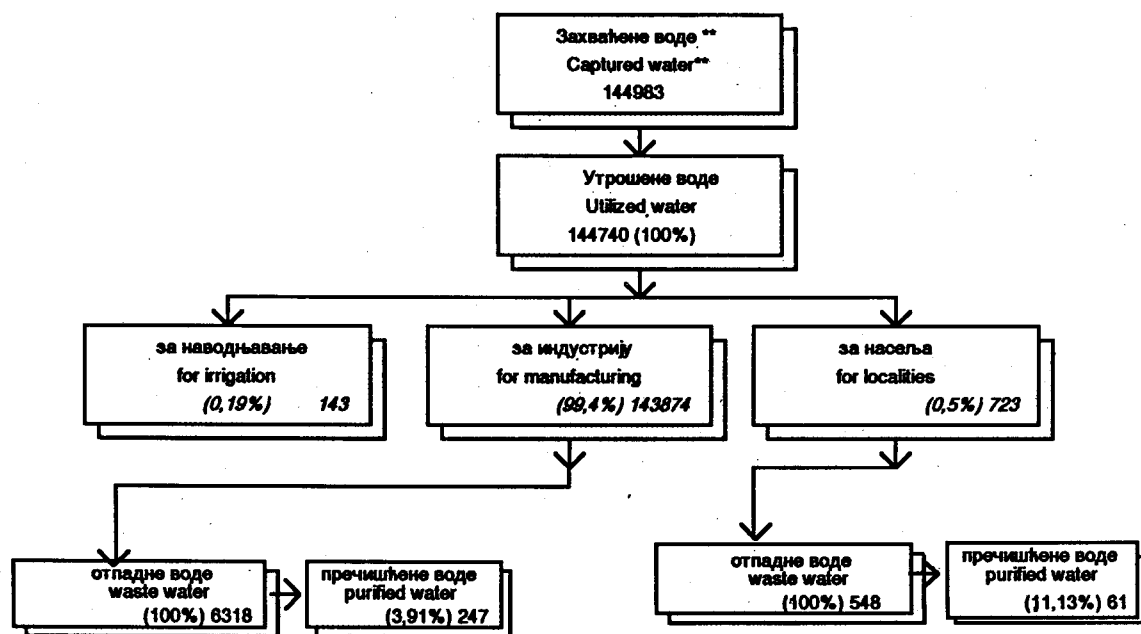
Захваћене воде **
Captured water**
144983

Утрошене воде
Utilized water
144740 (100%)

за наводњавање
for irrigation
(0,19%) 143

за индустрију
for manufacturing
(99,4%) 143874

за насеља
for localities
(0,5%) 723

отпадне воде
waste water
(100%) 6318

пречишћене воде
purified water
(3,91%) 247

отпадне воде
waste water
(100%) 548

пречишћене воде
purified water
(11,13%) 61